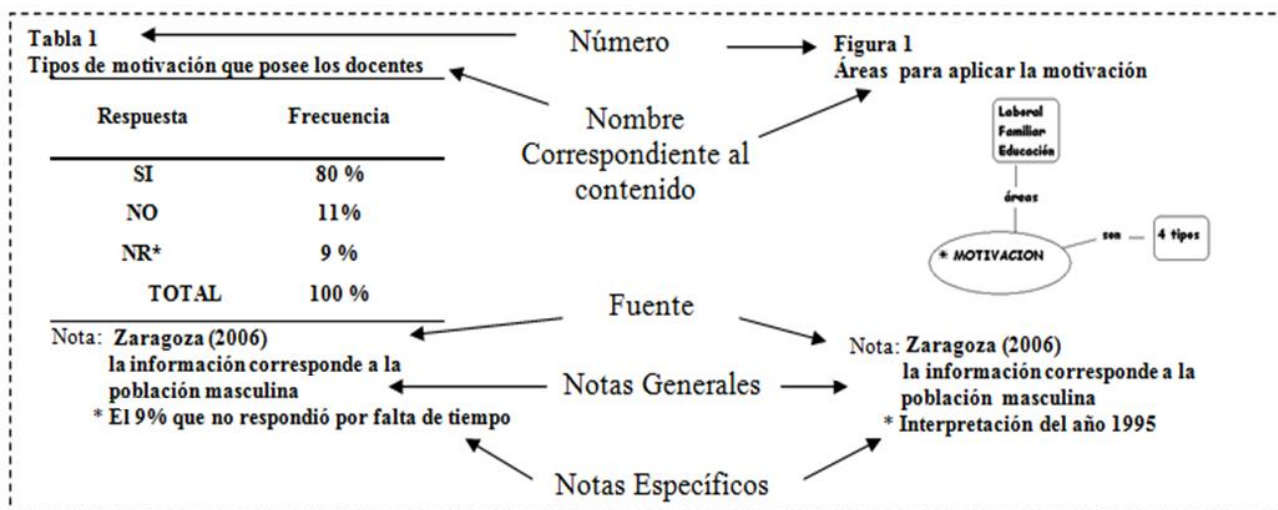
Tabla 1

Tipos de motivación que posee los docentes

| Respuesta | Frecuencia |
|---|---|
| SI | 80 % |
| NO | 11% |
| NR* | 9 % |
| TOTAL | 100 % |

Nota: Zaragoza (2006)
la información corresponde a la población masculina
* El 9% que no respondió por falta de tiempo

Número

Nombre Correspondiente al contenido

Fuente

Notas Generales

Notas Específicos

Figura 1

Áreas para aplicar la motivación

Laboral
Familiar
Educación

áreas

* MOTIVACION

son

4 tipos

Nota: Zaragoza (2006)
la información corresponde a la población masculina
* Interpretación del año 1995